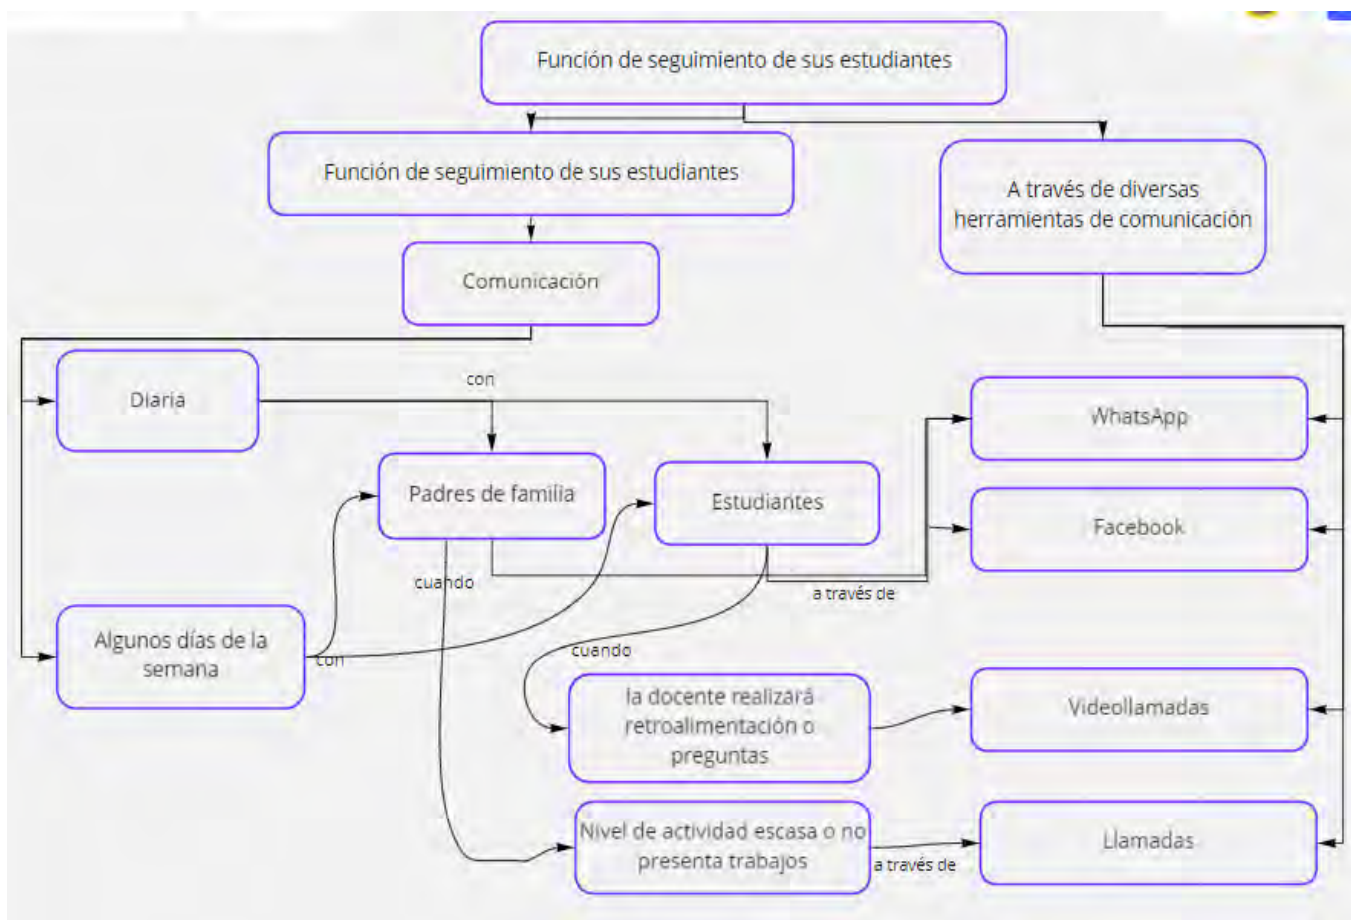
Función de seguimiento de sus estudiantes

Función de seguimiento de sus estudiantes

A través de diversas herramientas de comunicación

Comunicación

Diaria

con

Padres de familia

Estudiantes

WhatsApp

Facebook

cuando

a través de

Algunos días de la semana

con

cuando

la docente realizará retroalimentación o preguntas

Videollamadas

Nivel de actividad escasa o no presenta trabajos

a través de

Llamadas